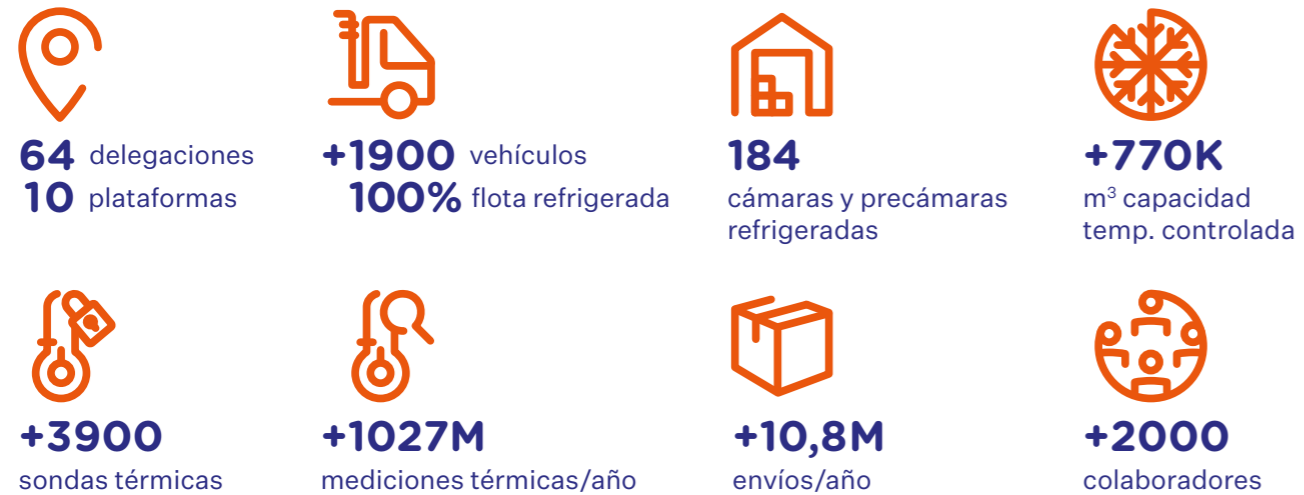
64 delegaciones
10 plataformas

+1900 vehículos
100% flota refrigerada

184
cámaras y precámaras refrigeradas

+770K
m$^3$ capacidad temp. controlada

+3900
sondas térmicas

+1027M
mediciones térmicas/año

+10,8M
envíos/año

+2000
colaboradores